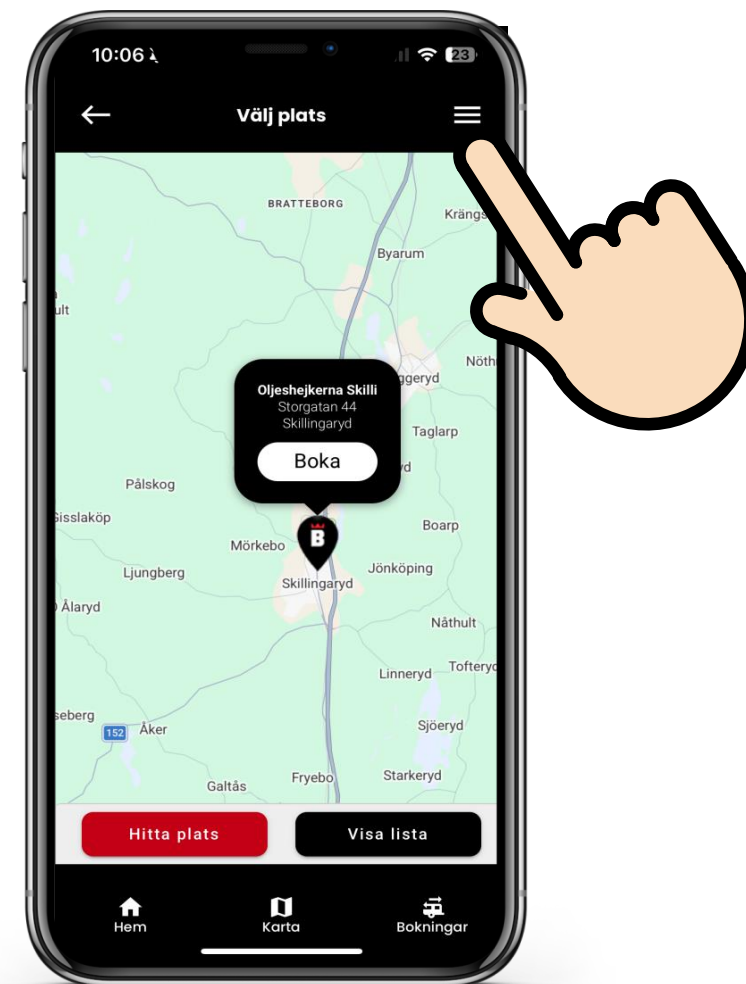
10:06

23

Välj plats

BRATTEBORG

Krängs

Byarum

ult

Nöth

Oljeshejkerna Skilli
Storgatan 44
Skillingaryd

ggeryd

Taglarp

Boka

yd

Pålskog

Sisslaköp

Boarp

Mörkebo

B

Ljungberg

Jönköping

Skillingaryd

Ålaryd

Nåthult

Tofteryd

Linneryd

seberg

152

Åker

Sjöeryd

Starkeryd

Fryebo

Galtås

Hitta plats

Visa lista

Hem

Karta

Bokningar